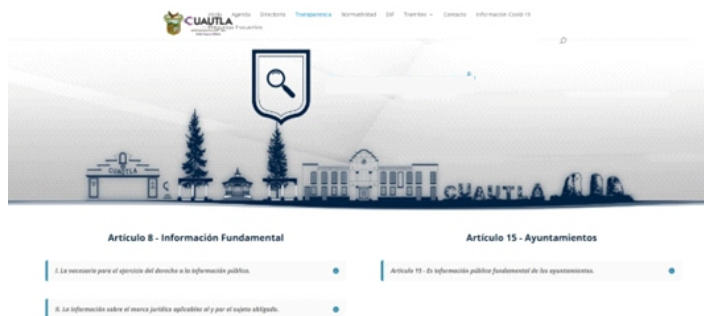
CUAUTLA

Inicio Agenda Directorio Transparencia Normatividad DIF Trámites Contacto Información Covid-19

CUAUTLA

CUAUTLA

Artículo 8 - Información Fundamental

I. La necesaria para el ejercicio del derecho a la información pública.

II. La información sobre el marco jurídico aplicable al y por el sujeto obligado.

Artículo 15 - Ayuntamientos

Artículo 15 - Es información pública fundamental de los ayuntamientos.